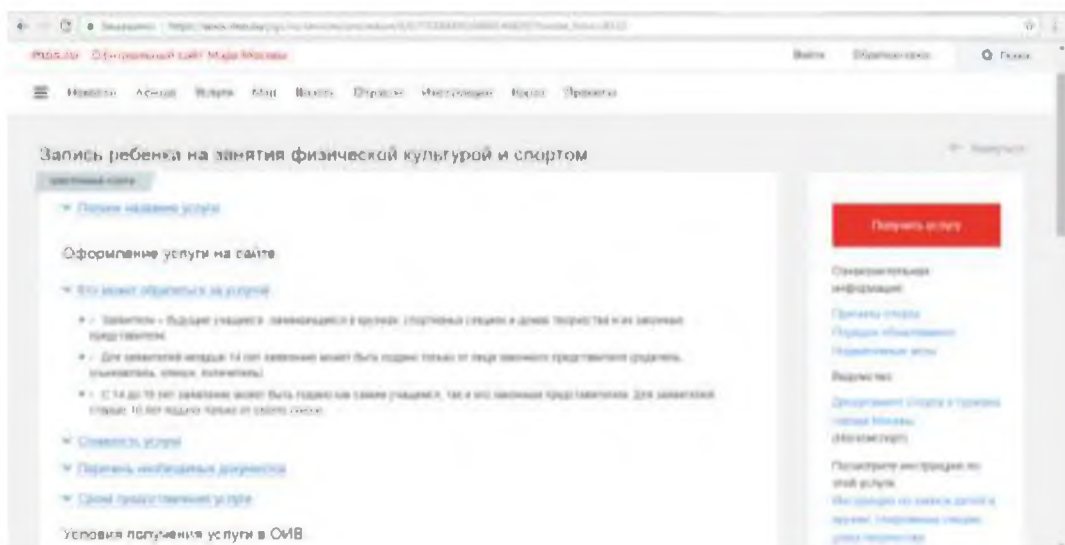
mos.ru Официальный сайт Мэра Москвы

Войти Обратная связь Поиск

Новости Услуги Мэр Власть Отрасли Инструкции Карта Проекты

Запись ребенка на занятия физической культурой и спортом

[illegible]

Полное название услуги

Оформление услуги на сайте

Кто может обратиться за услугой

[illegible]

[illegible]

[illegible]

Стоимость услуги

Перечень необходимых документов

Сроки предоставления услуги

Условия получения услуги в ОИВ

Получить услугу

Дополнительная информация

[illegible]

Ведомство

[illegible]

Посмотрите инструкцию по этой услуге

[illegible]